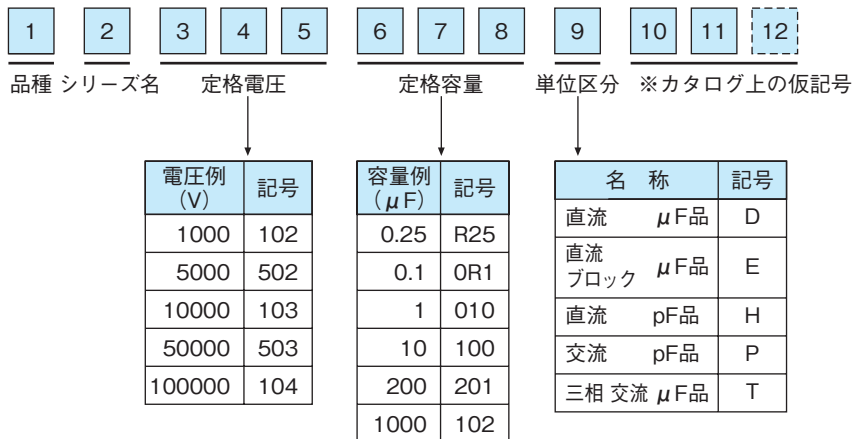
1 2 3 4 5 6 7 8 9 10 11 12

品種 シリーズ名 定格電圧 定格容量 単位区分 ※カタログ上の仮記号

| 電圧例 (V) | 記号 |
|---|---|
| 1000 | 102 |
| 5000 | 502 |
| 10000 | 103 |
| 50000 | 503 |
| 100000 | 104 |

| 容量例 (μF) | 記号 |
|---|---|
| 0.25 | R25 |
| 0.1 | 0R1 |
| 1 | 010 |
| 10 | 100 |
| 200 | 201 |
| 1000 | 102 |

| 名 称 | 記号 |
|---|---|
| 直流 μF品 | D |
| 直流 ブロック μF品 | E |
| 直流 pF品 | H |
| 交流 pF品 | P |
| 三相 交流 μF品 | T |